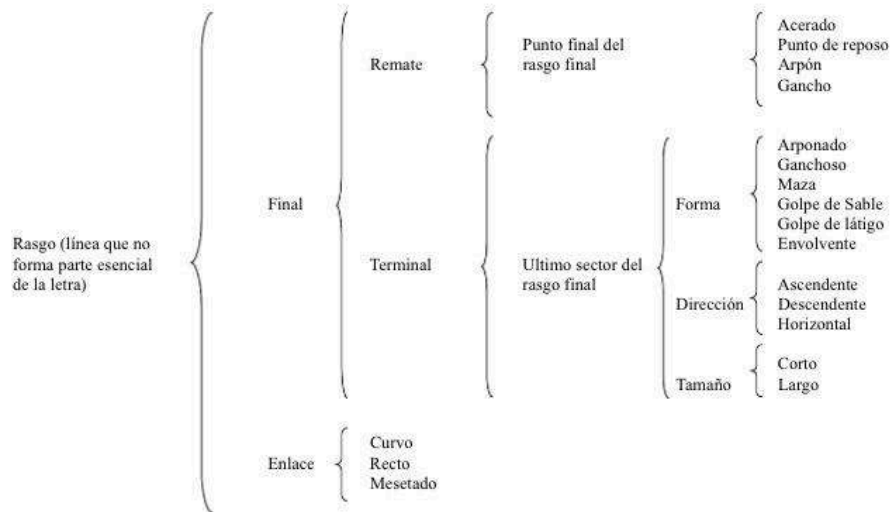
Rasgo (línea que no forma parte esencial de la letra)

Final

Remate

Punto final del rasgo final

Acerado
Punto de reposo
Arpón
Gancho

Terminal

Ultimo sector del rasgo final

Forma

Arponado
Ganchoso
Maza
Golpe de Sable
Golpe de látigo
Envolvente

Dirección

Ascendente
Descendente
Horizontal

Tamaño

Corto
Largo

Enlace

Curvo
Recto
Mesetado